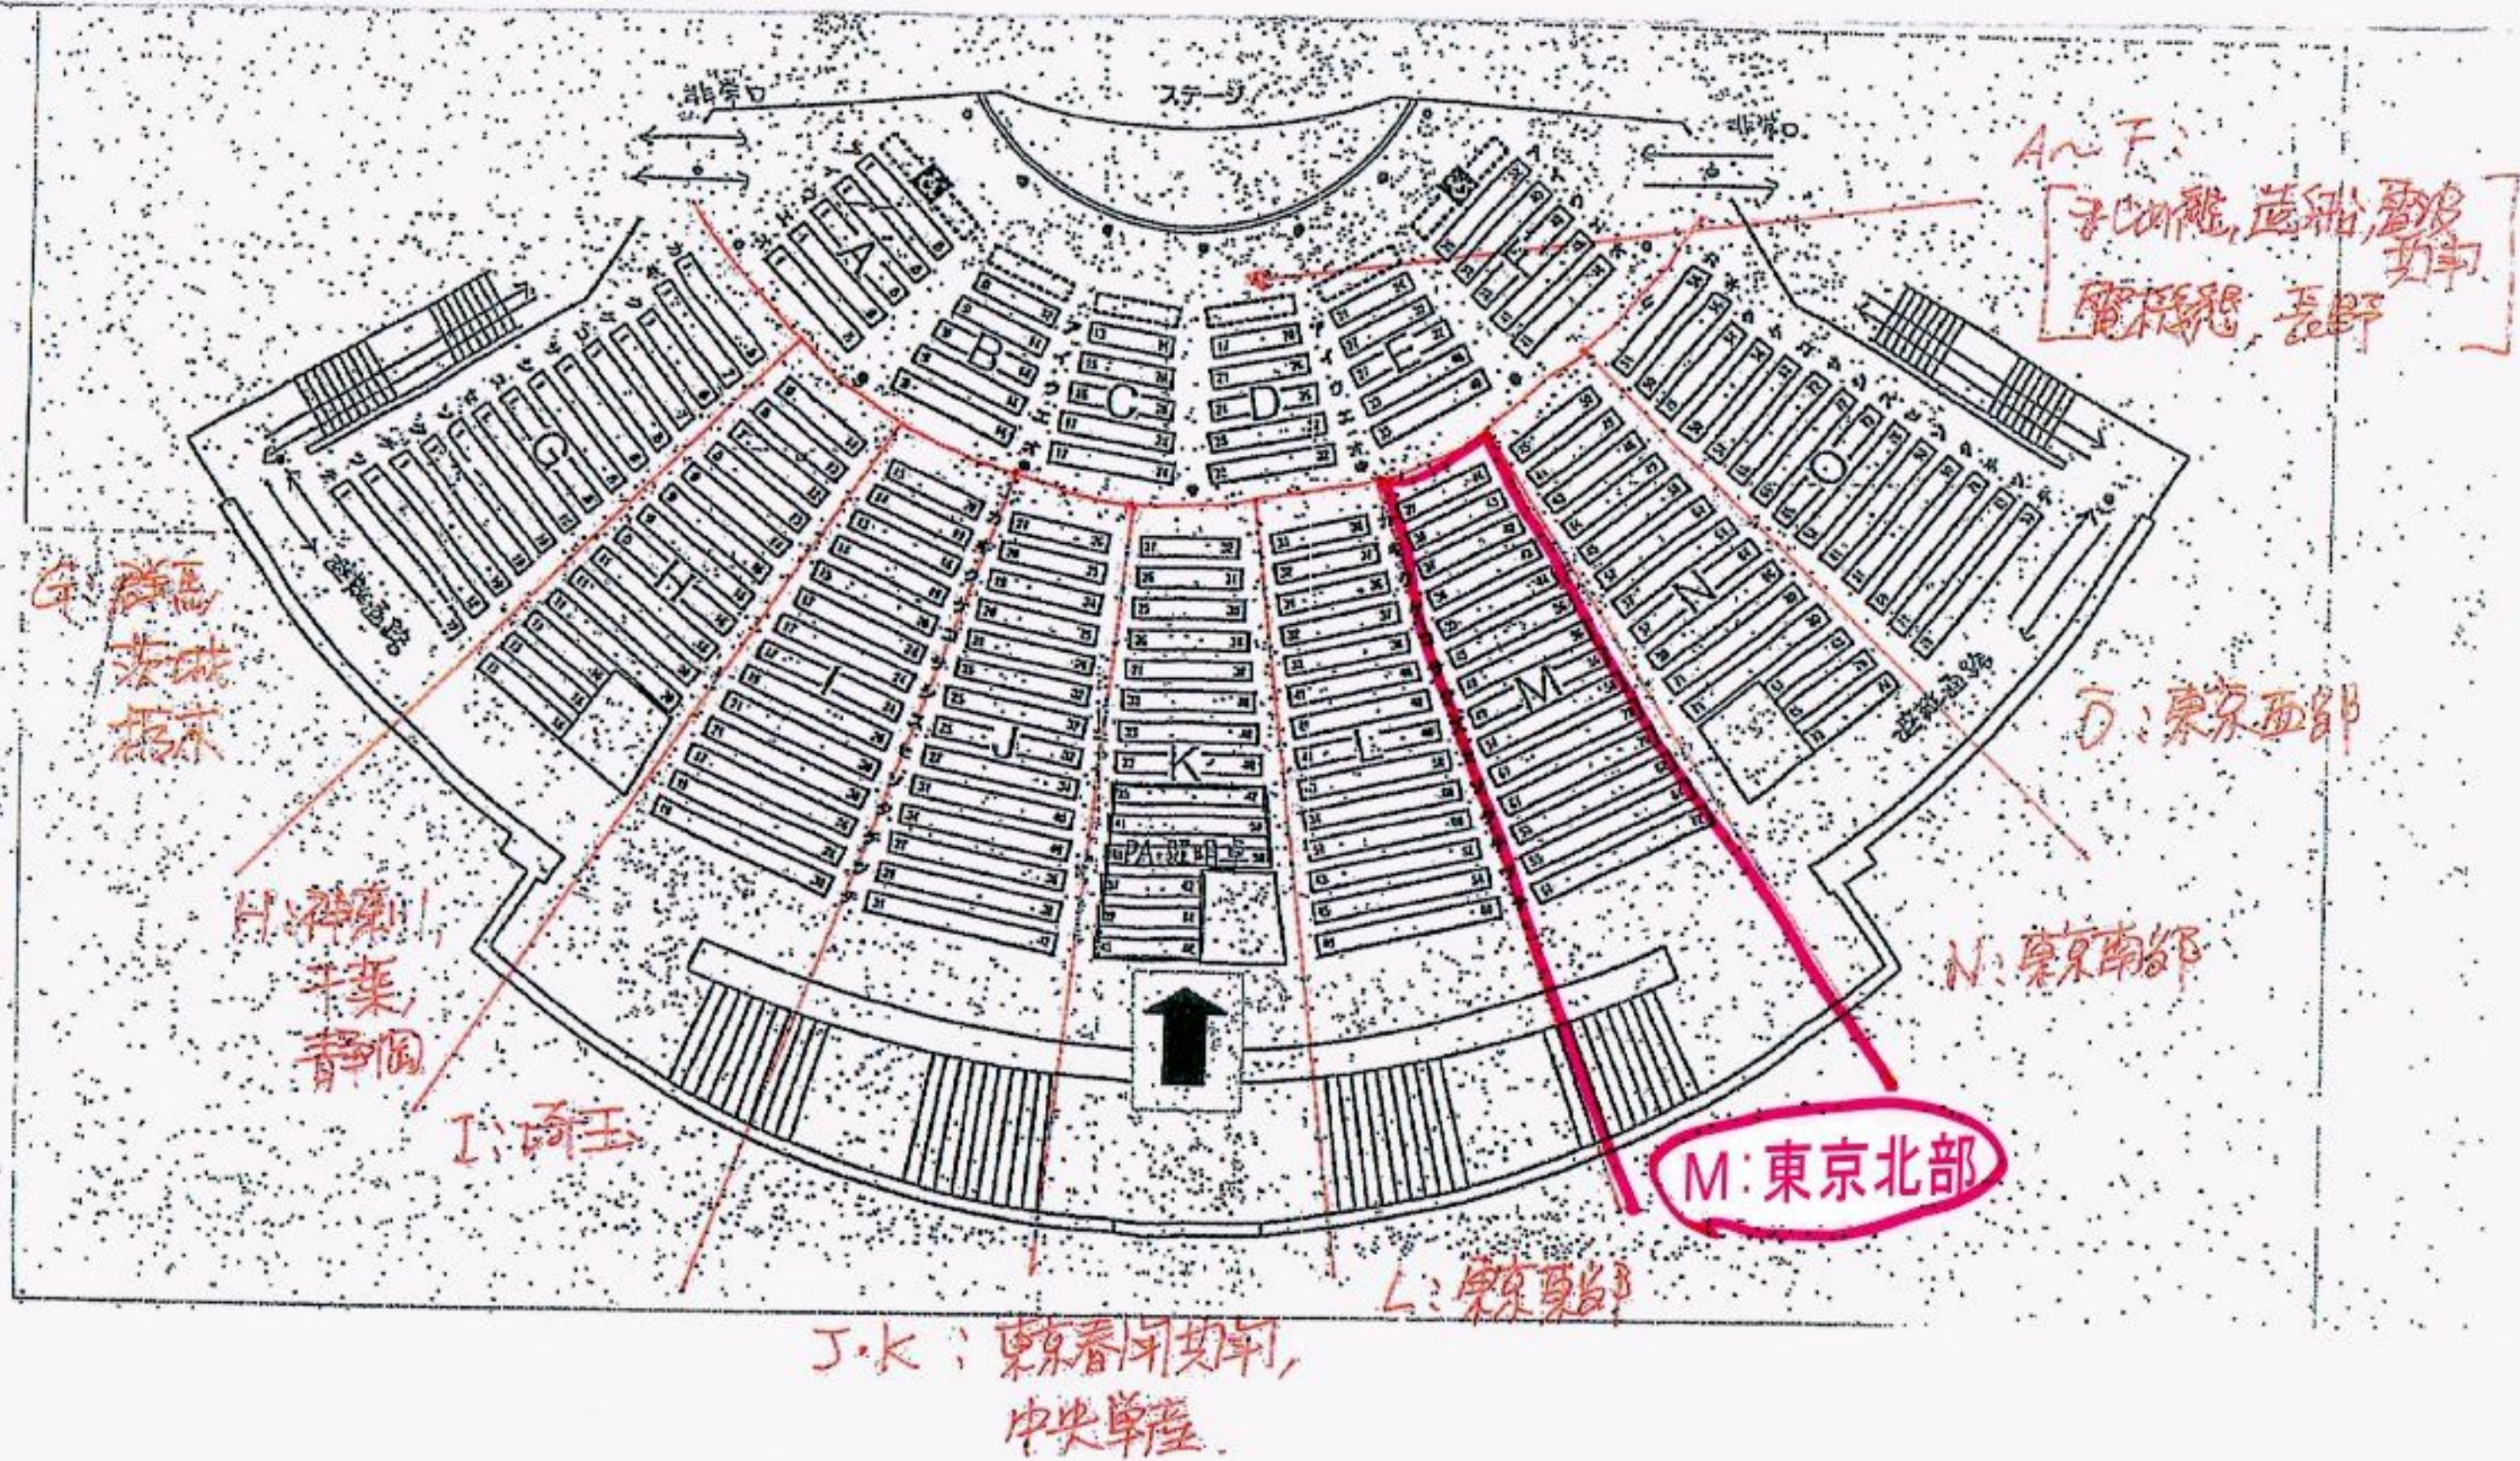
非常口
ステージ
非常口
A～F：
［まごころ劇団, 芸術, 演劇
専門
関係者, 長野］
A
B
C
D
E
F
G
H
I
J
K
PA 照明
L
M
N
O
G：群馬
茨城
栃木
H：神奈川,
千葉,
静岡
I：埼玉
J・K：東京都専門,
中央単産.
L：東京東部
M：東京北部
N：東京南部
O：東京西部